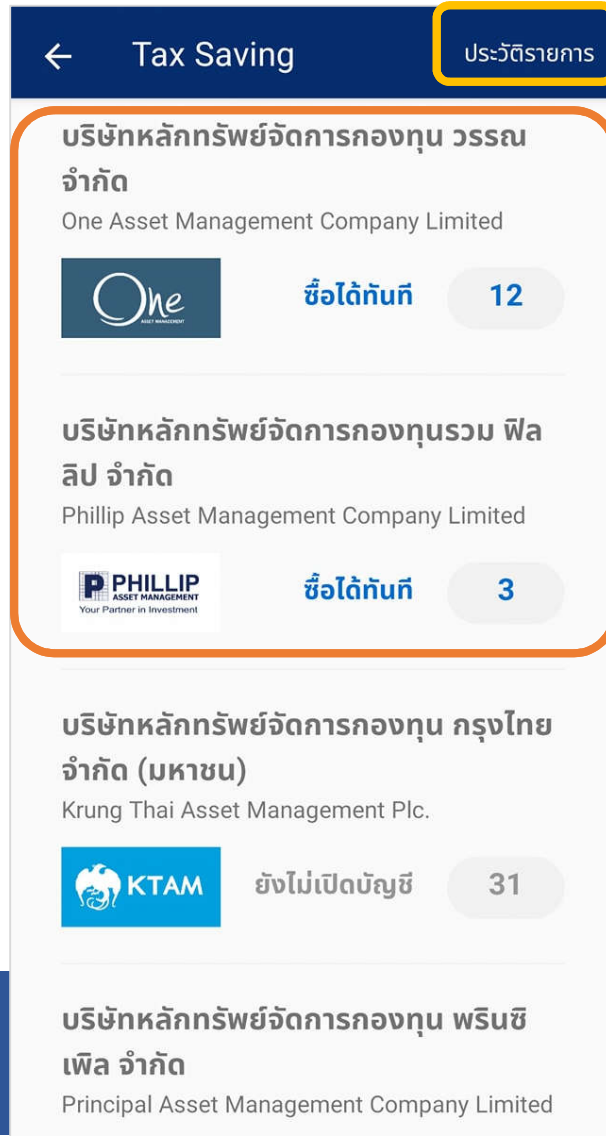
←
Tax Saving
ประวัติรายการ

บริษัทหลักทรัพย์จัดการกองทุน วรรณ จำกัด
One Asset Management Company Limited

One
ASSET MANAGEMENT
ซื้อได้ทันที
12

บริษัทหลักทรัพย์จัดการกองทุนรวม ฟิลลิป จำกัด
Phillip Asset Management Company Limited

PHILLIP
ASSET MANAGEMENT
Your Partner in Investment
ซื้อได้ทันที
3

บริษัทหลักทรัพย์จัดการกองทุน กรุงไทย จำกัด (มหาชน)
Krung Thai Asset Management Plc.

KTAM
ยังไม่เปิดบัญชี
31

บริษัทหลักทรัพย์จัดการกองทุน พรินซิเพิล จำกัด
Principal Asset Management Company Limited